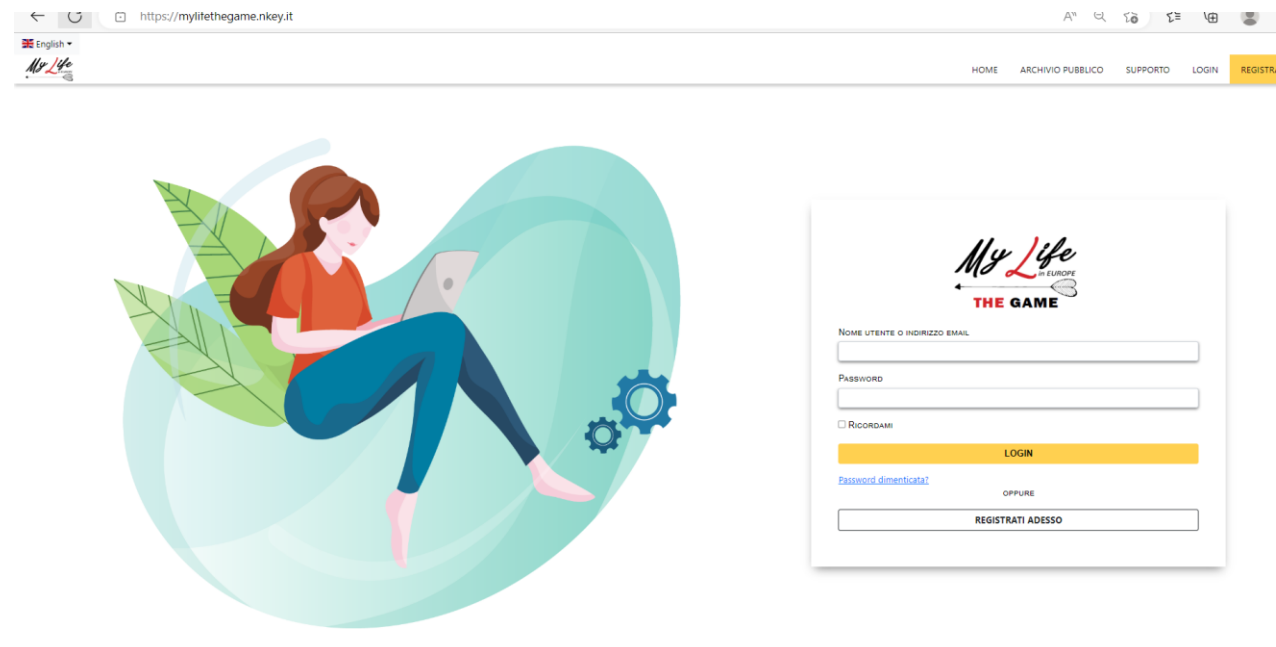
https://mylifethegame.nkey.it

English

My Life

HOME ARCHIVIO PUBBLICO SUPPORTO LOGIN REGISTRA

My Life in EUROPE
THE GAME

Nome utente o indirizzo email

Password

Ricordami

LOGIN

Password dimenticata?

OPPURE

REGISTRATI ADESSO